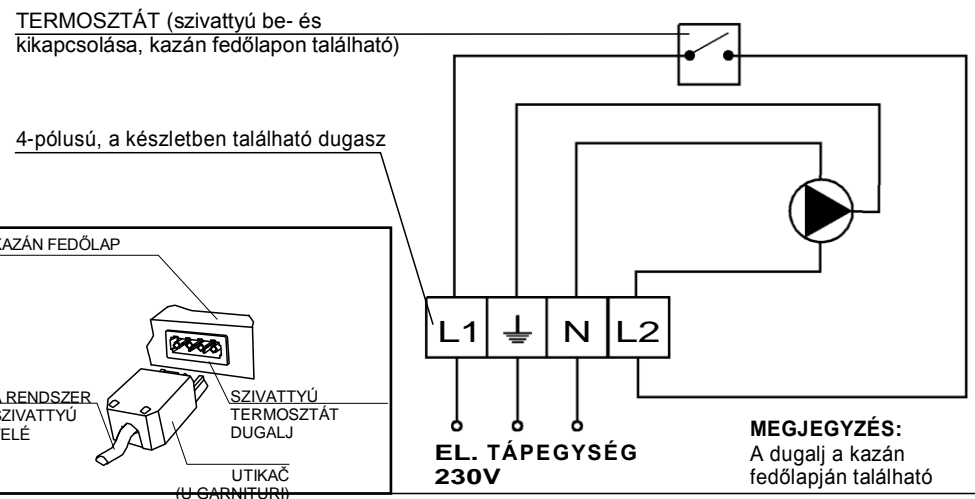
TERMOSZTÁT (szivattyú be- és kikapcsolása, kazán fedőlapon található)

4-pólusú, a készletben található dugasz

KAZÁN FEDŐLAP

A RENDSZER SZIVATTYÚ FELÉ

SZIVATTYÚ TERMOSZTÁT DUGALJ

UTIKAČ (U GARNITURI)

L1

N

L2

EL. TÁPEGYSÉG 230V

MEGJEGYZÉS:
A dugalj a kazán fedőlapján található